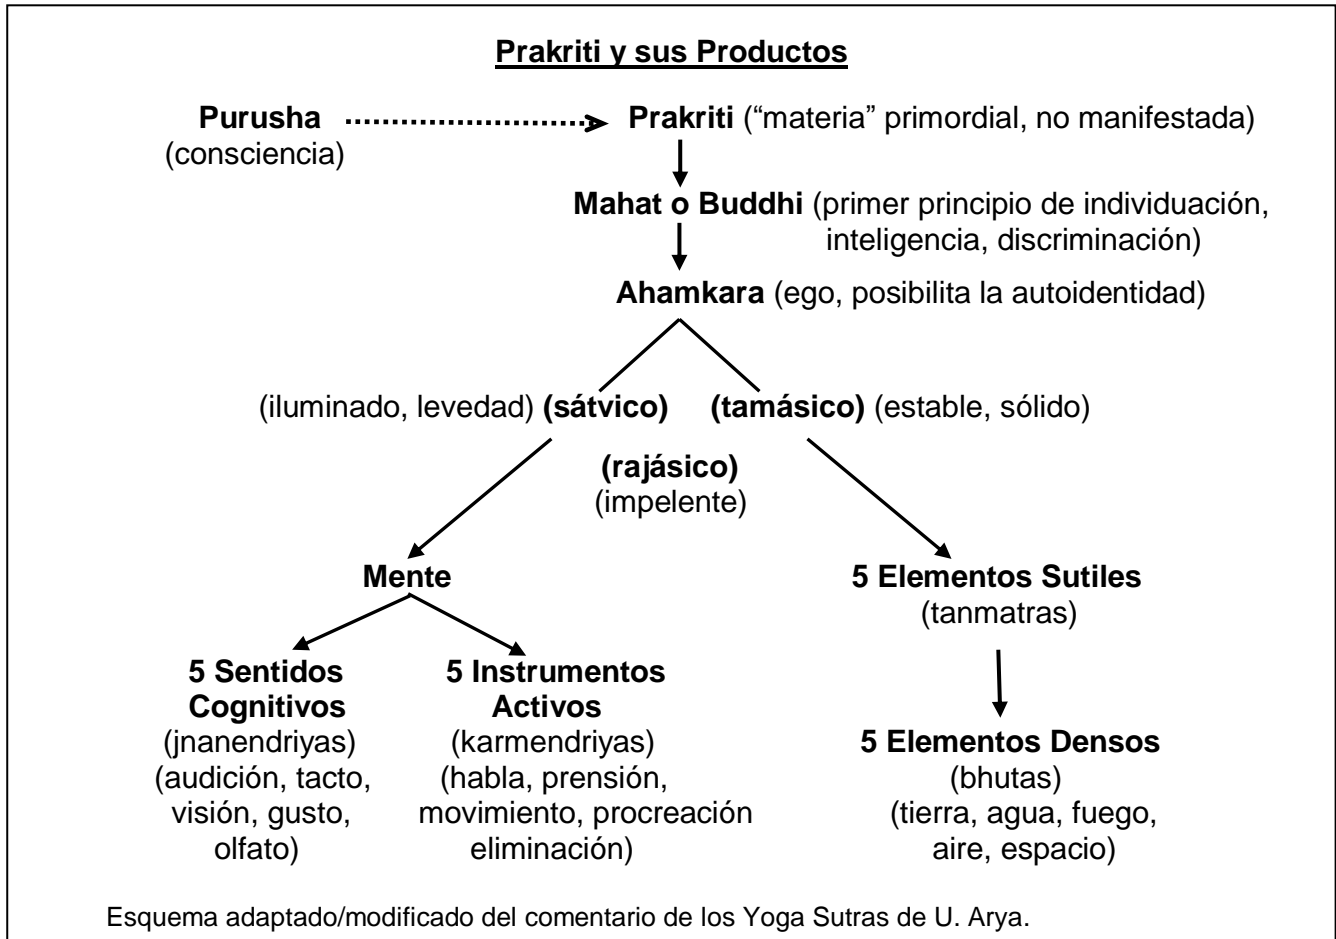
**Prakriti y sus Productos**

**Purusha** (consciencia)

**Prakriti** ("materia" primordial, no manifestada)

**Mahat o Buddhi** (primer principio de individuación, inteligencia, discriminación)

**Ahamkara** (ego, posibilita la autoidentidad)

(iluminado, levedad) **(sátvico)**

**(tamásico)** (estable, sólido)

**(rajásico)** (impelente)

**Mente**

**5 Elementos Sutiles** (tanmatras)

**5 Sentidos Cognitivos** (jnanendriyas) (audición, tacto, visión, gusto, olfato)

**5 Instrumentos Activos** (karmendriyas) (habla, prensión, movimiento, procreación eliminación)

**5 Elementos Densos** (bhutas) (tierra, agua, fuego, aire, espacio)

Esquema adaptado/modificado del comentario de los Yoga Sutras de U. Arya.